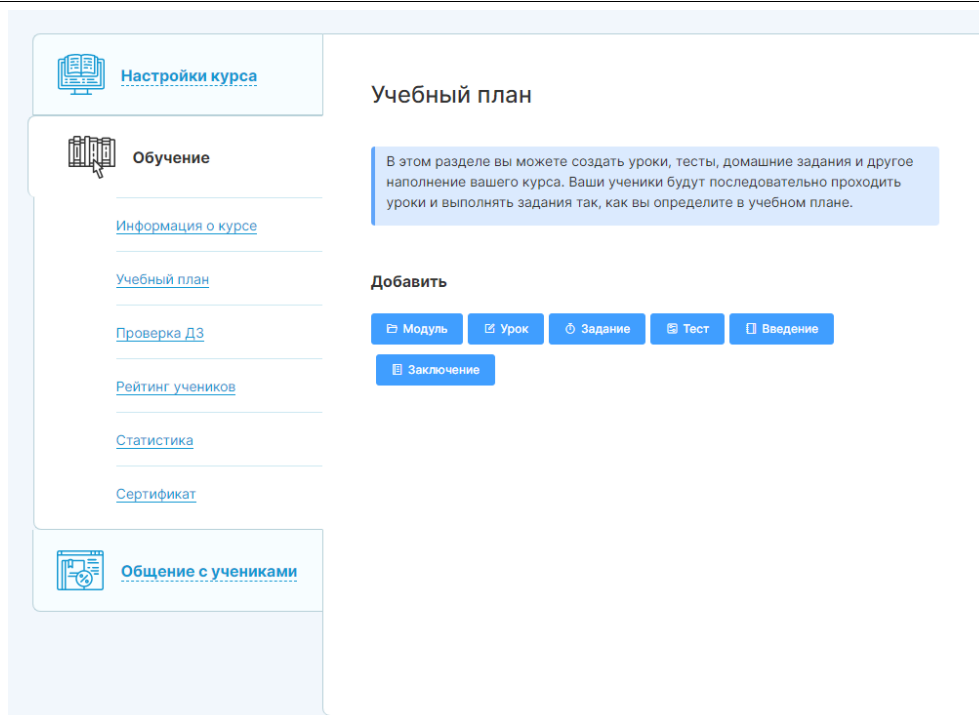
Настройки курса

Обучение

Информация о курсе

Учебный план

Проверка ДЗ

Рейтинг учеников

Статистика

Сертификат

Общение с учениками

Учебный план

В этом разделе вы можете создать уроки, тесты, домашние задания и другое наполнение вашего курса. Ваши ученики будут последовательно проходить уроки и выполнять задания так, как вы определите в учебном плане.

Добавить

Модуль Урок Задание Тест Введение Заключение